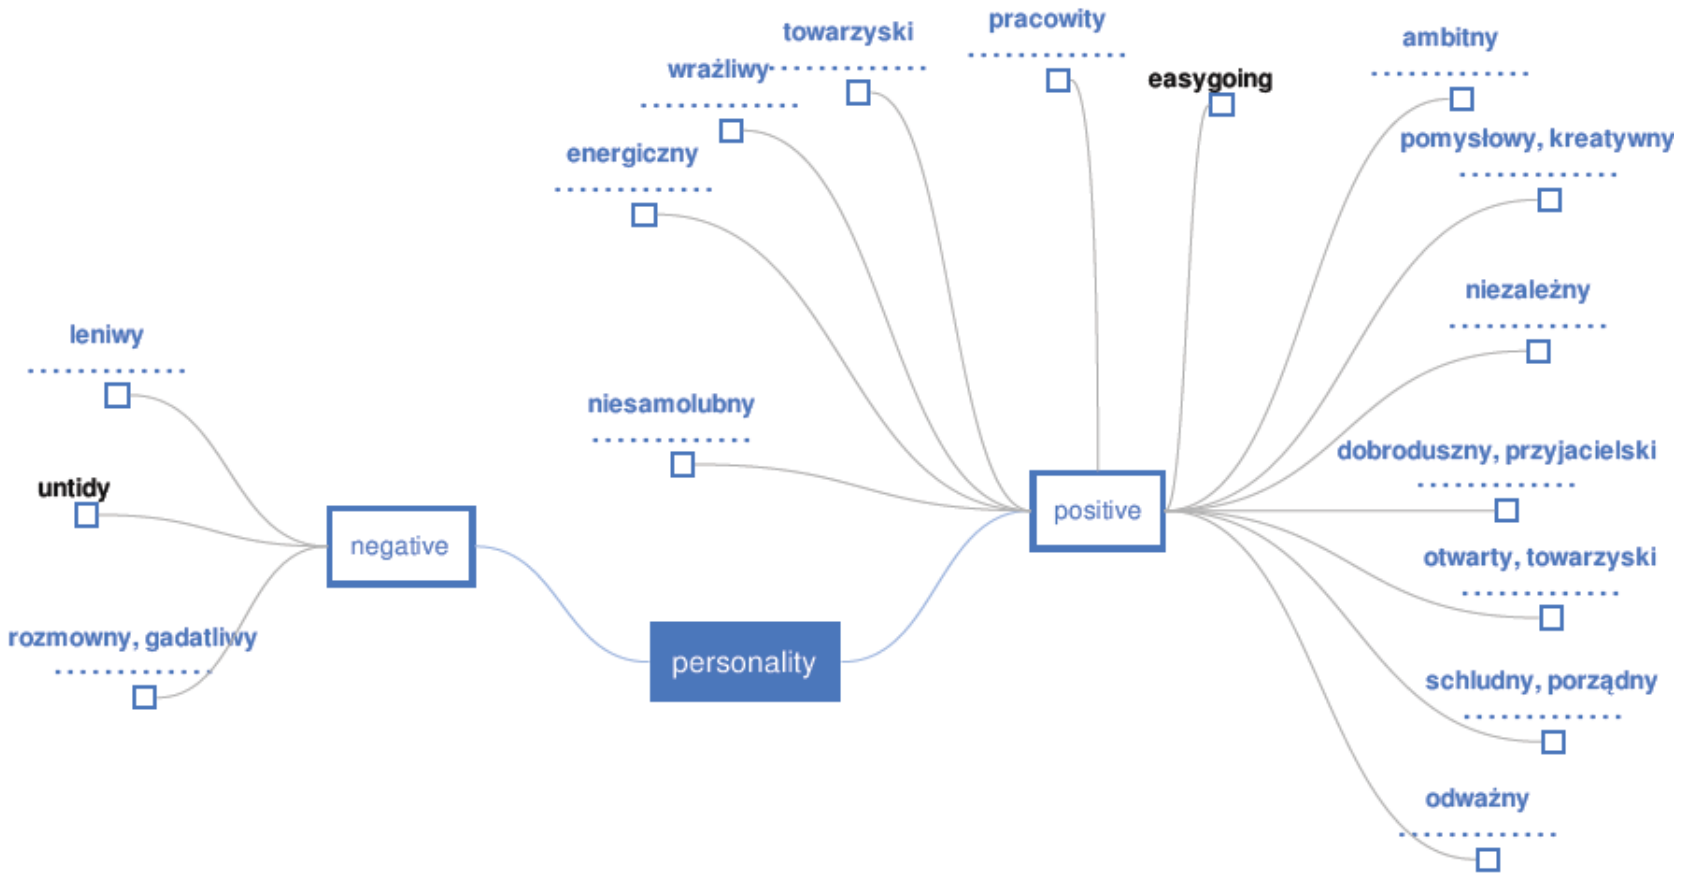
towarzyski
...........

pracowity
...........

wrażliwy
...........

easygoing

ambitny
...........

energiczny
...........

pomysłowy, kreatywny
...........

niezależny
...........

leniwy
...........

niesamolubny
...........

dobroduszny, przyjacielski
...........

untidy

negative

positive

otwarty, towarzyski
...........

rozmowny, gadatliwy
...........

personality

schludny, porządny
...........

odważny
...........